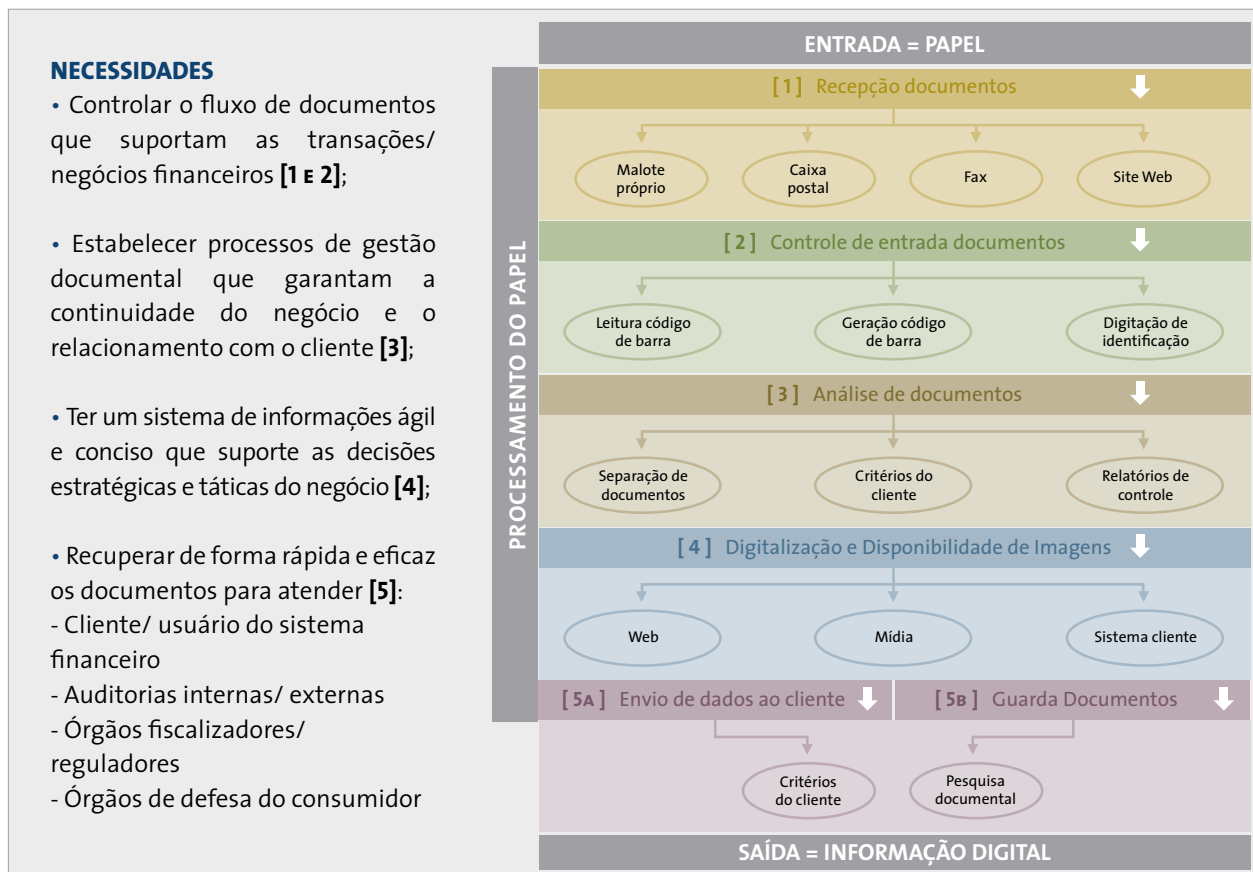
NECESSIDADES
• Controlar o fluxo de documentos que suportam as transações/ negócios financeiros **[1 E 2]**;

• Estabelecer processos de gestão documental que garantam a continuidade do negócio e o relacionamento com o cliente **[3]**;

• Ter um sistema de informações ágil e conciso que suporte as decisões estratégicas e táticas do negócio **[4]**;

• Recuperar de forma rápida e eficaz os documentos para atender **[5]**:
- Cliente/ usuário do sistema financeiro
- Auditorias internas/ externas
- Órgãos fiscalizadores/ reguladores
- Órgãos de defesa do consumidor

ENTRADA = PAPEL

PROCESSAMENTO DO PAPEL

[1] Recepção documentos
Malote próprio
Caixa postal
Fax
Site Web

[2] Controle de entrada documentos
Leitura código de barra
Geração código de barra
Digitação de identificação

[3] Análise de documentos
Separação de documentos
Critérios do cliente
Relatórios de controle

[4] Digitalização e Disponibilidade de Imagens
Web
Mídia
Sistema cliente

[5A] Envio de dados ao cliente
[5B] Guarda Documentos
Critérios do cliente
Pesquisa documental

SAÍDA = INFORMAÇÃO DIGITAL